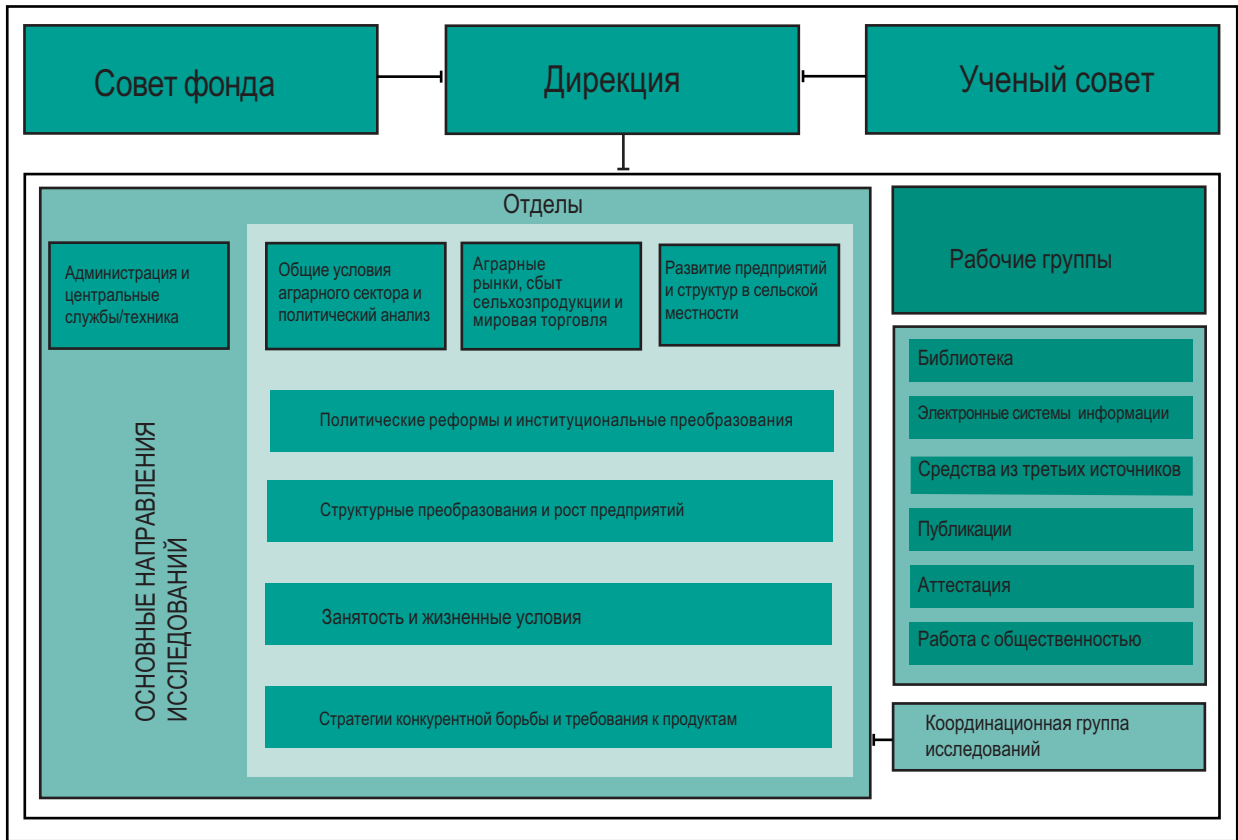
Совет фонда

Дирекция

Ученый совет

Отделы

Администрация и центральные службы/техника

Общие условия аграрного сектора и политический анализ

Аграрные рынки, сбыт сельхозпродукции и мировая торговля

Развитие предприятий и структур в сельской местности

ОСНОВНЫЕ НАПРАВЛЕНИЯ ИССЛЕДОВАНИЙ

Политические реформы и институциональные преобразования

Структурные преобразования и рост предприятий

Занятость и жизненные условия

Стратегии конкурентной борьбы и требования к продуктам

Рабочие группы

Библиотека

Электронные системы информации

Средства из третьих источников

Публикации

Аттестация

Работа с общественностью

Координационная группа исследований